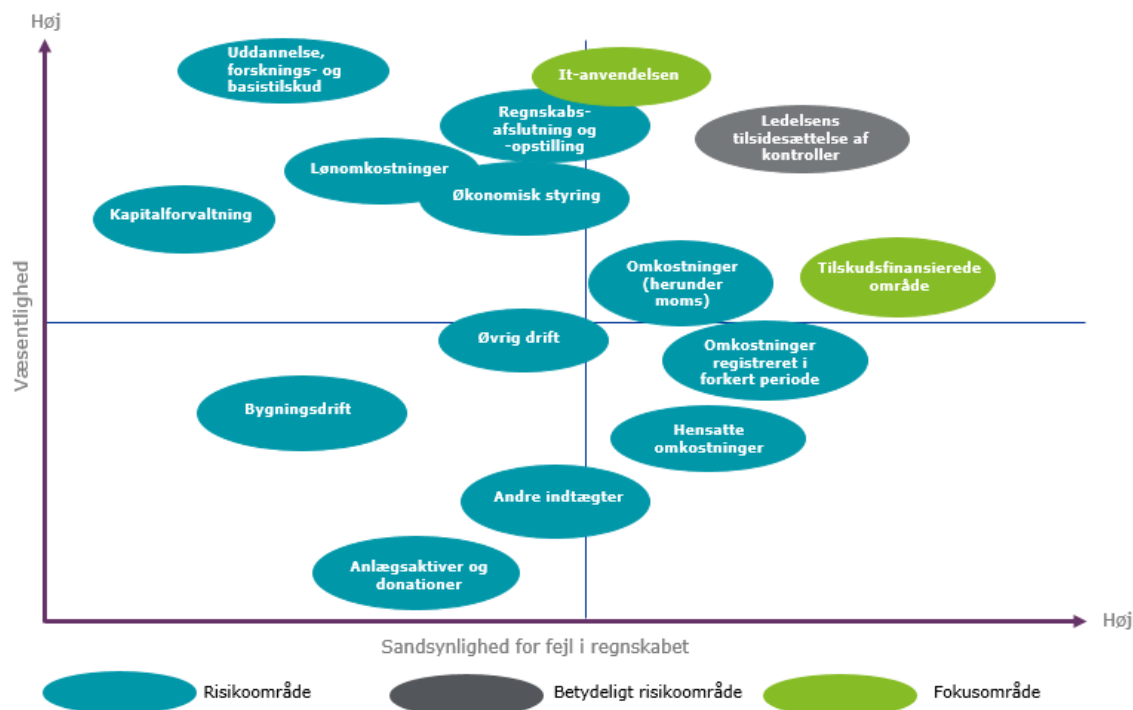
Høj

Væsentlighed

Uddannelse, forsknings- og basistilskud

It-anvendelsen

Regnskabs-afslutning og -opstilling

Ledelsens tilsidesættelse af kontroller

Lønomkostninger

Økonomisk styring

Kapitalforvaltning

Omkostninger (herunder moms)

Tilskudsfinansierede område

Øvrig drift

Omkostninger registreret i forkert periode

Bygningsdrift

Hensatte omkostninger

Andre indtægter

Anlægsaktiver og donationer

Høj

Sandsynlighed for fejl i regnskabet

Risikoområde

Betydeligt risikoområde

Fokusområde